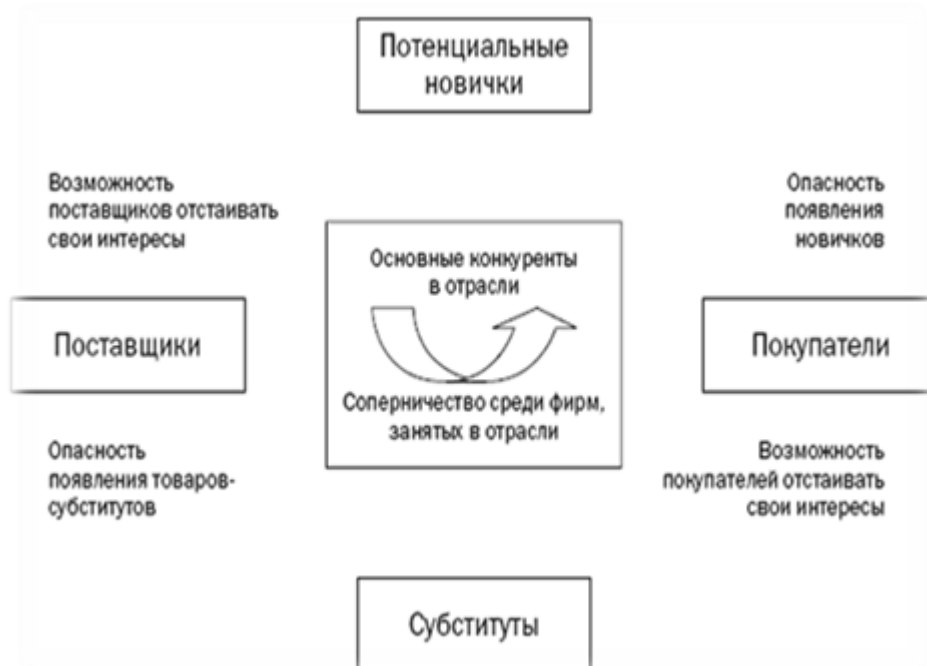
Потенциальные новички

Возможность поставщиков отстаивать свои интересы

Опасность появления новичков

Основные конкуренты в отрасли

Поставщики

Покупатели

Соперничество среди фирм, занятых в отрасли

Опасность появления товаров-субститутов

Возможность покупателей отстаивать свои интересы

Субституты